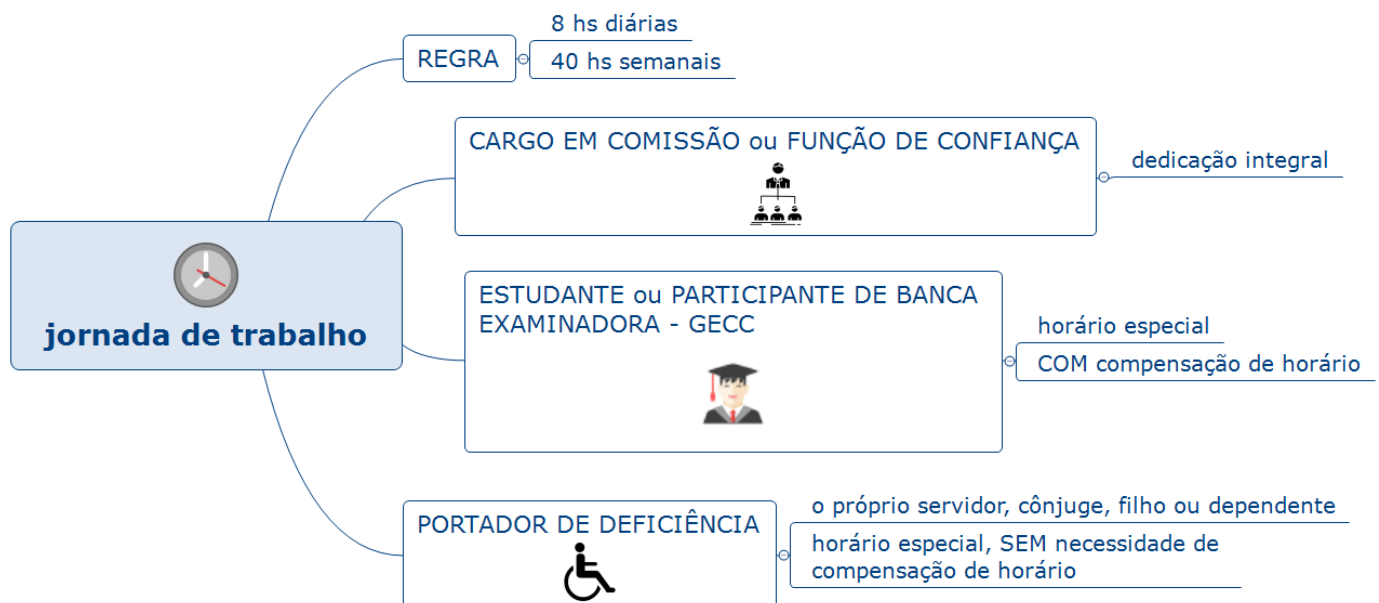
jornada de trabalho

REGRA

8 hs diárias

40 hs semanais

CARGO EM COMISSÃO ou FUNÇÃO DE CONFIANÇA

dedicação integral

ESTUDANTE ou PARTICIPANTE DE BANCA EXAMINADORA - GECC

horário especial

COM compensação de horário

PORTADOR DE DEFICIÊNCIA

o próprio servidor, cônjuge, filho ou dependente

horário especial, SEM necessidade de compensação de horário